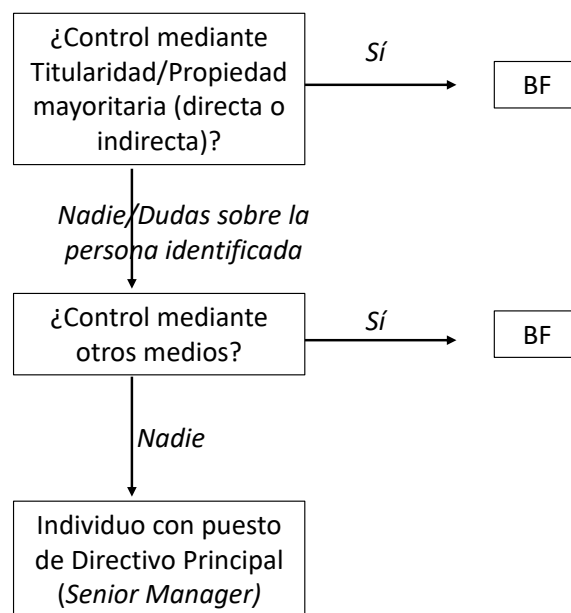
¿Control mediante Titularidad/Propiedad mayoritaria (directa o indirecta)?

Sí

BF

Nadie/Dudas sobre la persona identificada

¿Control mediante otros medios?

Sí

BF

Nadie

Individuo con puesto de Directivo Principal (Senior Manager)